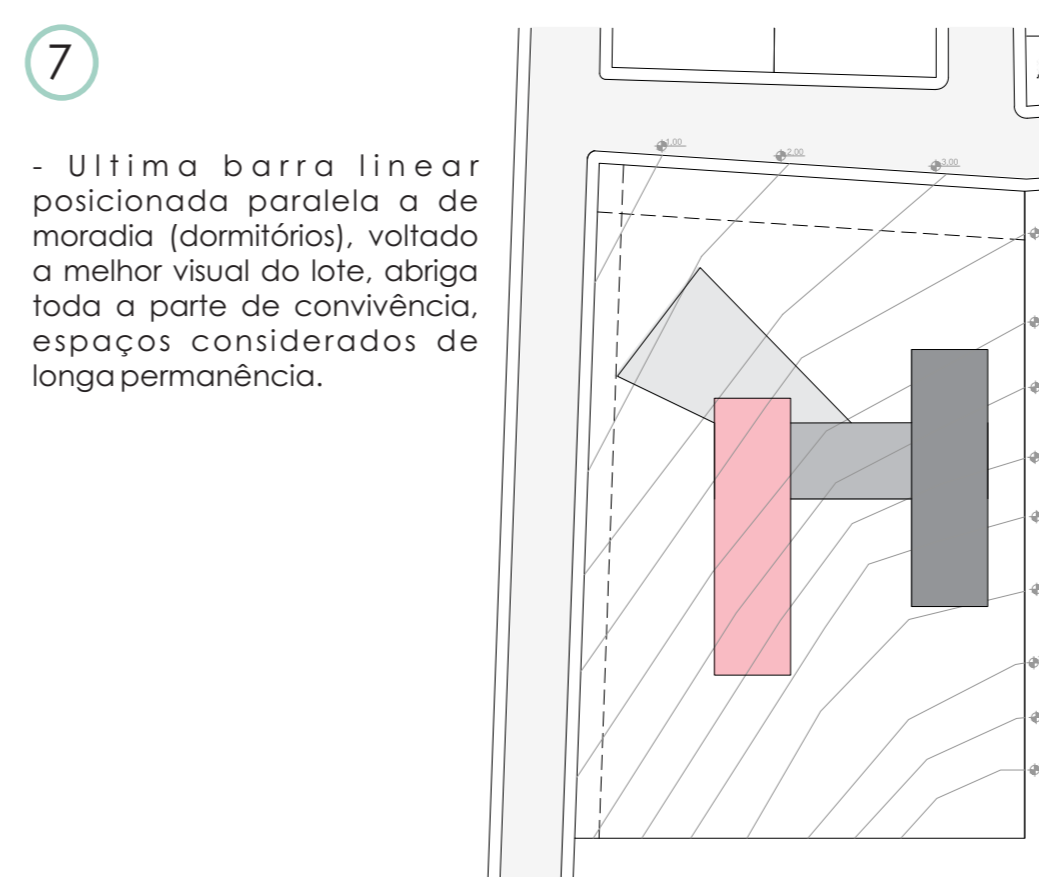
7

- Ultima barra linear posicionada paralela a de moradia (dormitórios), voltado a melhor visual do lote, abriga toda a parte de convivência, espaços considerados de longa permanência.

1.00
2.00
3.00